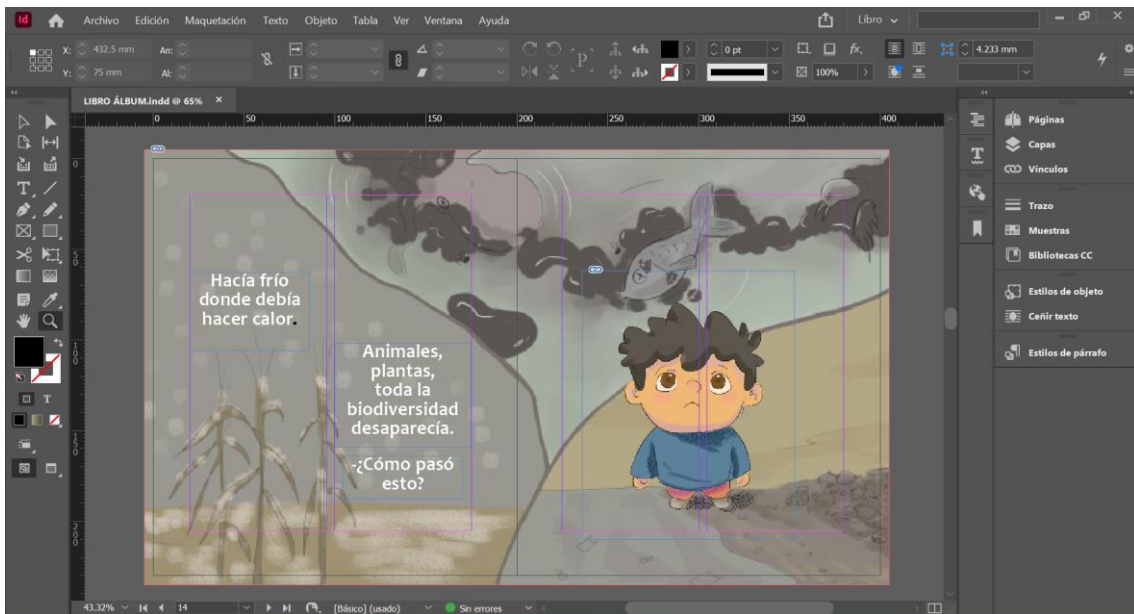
Id Archivo Edición Maquetación Texto Objeto Tabla Ver Ventana Ayuda Libro

X: 432.5 mm An: Y: 75 mm Al: 0 pt 100% 4.233 mm

LIBRO ÁLBUM.indd @ 65% ×

0 50 100 150 200 250 300 350 400

Hacía frío donde debía hacer calor.

Animales, plantas, toda la biodiversidad desaparecía.

-¿Cómo pasó esto?

Páginas
Capas
Vínculos
Trazo
Muestras
Bibliotecas CC
Estilos de objeto
Ceñir texto
Estilos de párrafo

43.32% 14 [Básico] (usado) Sin errores